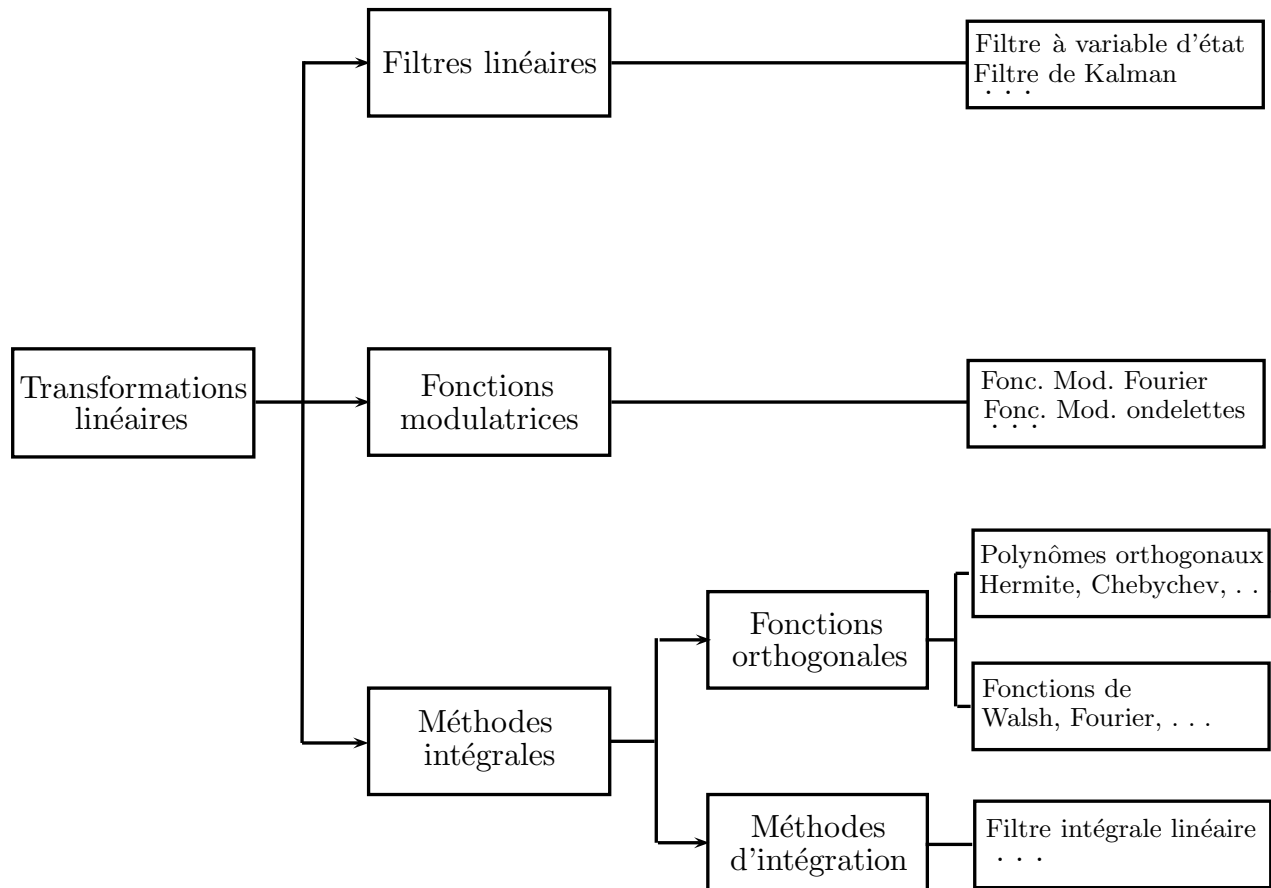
Transformations linéaires

Filtres linéaires

Filtre à variable d'état
Filtre de Kalman
. . .

Fonctions modulatrices

Fonc. Mod. Fourier
Fonc. Mod. ondelettes
. . .

Méthodes intégrales

Fonctions orthogonales

Polynômes orthogonaux
Hermite, Chebychev, . .

Fonctions de
Walsh, Fourier, . . .

Méthodes d'intégration

Filtre intégrale linéaire
. . .